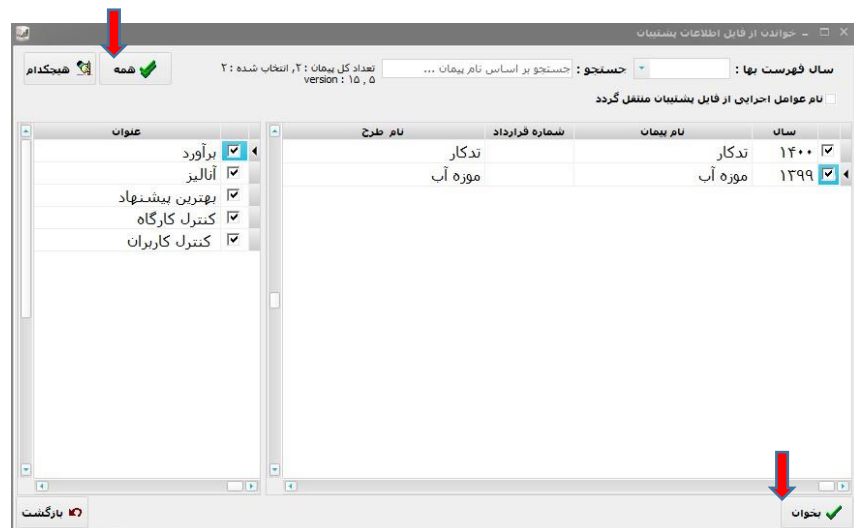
خواندن از فایل اطلاعات پشتیبان

سال فهرست بها : جستجو : جستجو بر اساس نام پیمان ... تعداد کل پیمان : ۲، انتخاب شده : ۲ version : ۱۵ , ۵ همه هیچکدام

تام عوامل اجرایی از فایل پشتیبان منتقل گردد

| سال | نام پیمان | شماره قرارداد | نام طرح |
|---|---|---|---|
| ۱۴۰۰ | تدکار | | تدکار |
| ۱۳۹۹ | موزه آب | | موزه آب |

| عنوان |
|---|
| برآورد |
| آنالیز |
| بهترین پیشنهاد |
| کنترل کارگاه |
| کنترل کاربران |

بخوان

بازگشت